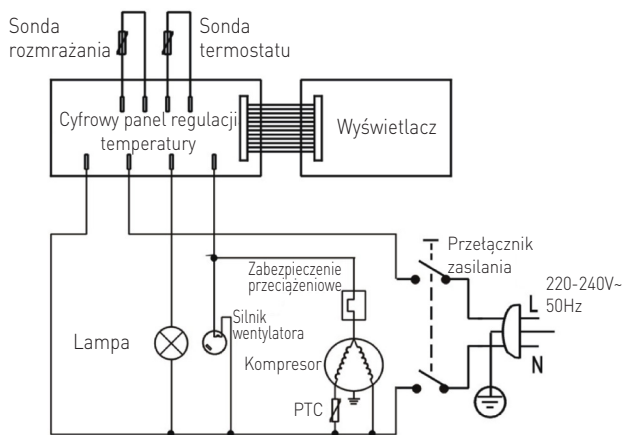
Sonda rozmrażania

Sonda termostatu

Cyfrowy panel regulacji temperatury

Wyświetlacz

Przełącznik zasilania

Zabezpieczenie przeciążeniowe

220-240V~ 50Hz

L

Silnik wentylatora

Lampa

Kompresor

N

PTC